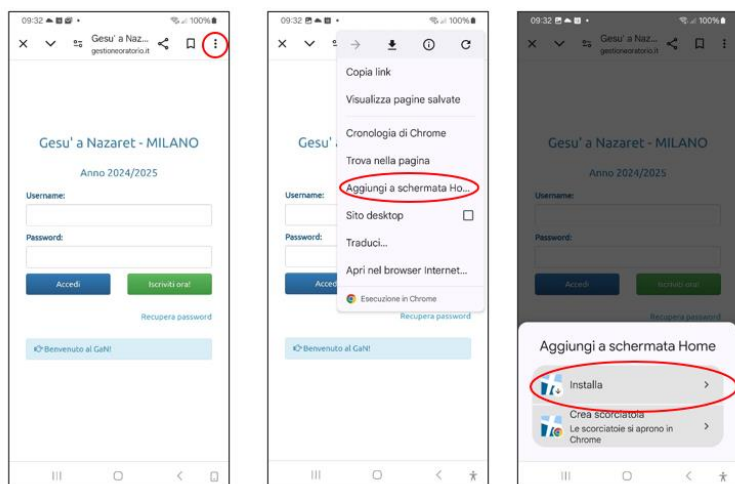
09:32 100%

Gesu' a Naz...
gestioneoratorio.it

Gesu' a Nazaret - MILANO

Anno 2024/2025

Username:

Password:

Accedi

Iscriviti ora!

Recupera password

Benvenuto al GeN!

09:32 100%

Copia link

Visualizza pagine salvate

Cronologia di Chrome

Trova nella pagina

Aggiungi a schermata Ho...

Sito desktop

Traduci...

Apri nel browser Internet...

Esecuzione in Chrome

Gesu'

Username:

Password:

Accedi

Recupera password

Benvenuto al GeN!

09:32 100%

Gesu' a Naz...
gestioneoratorio.it

Gesu' a Nazaret - MILANO

Anno 2024/2025

Username:

Password:

Accedi

Iscriviti ora!

Recupera password

Aggiungi a schermata Home

Installa

Crea scorciatoia
Le scorciatoie si aprono in Chrome